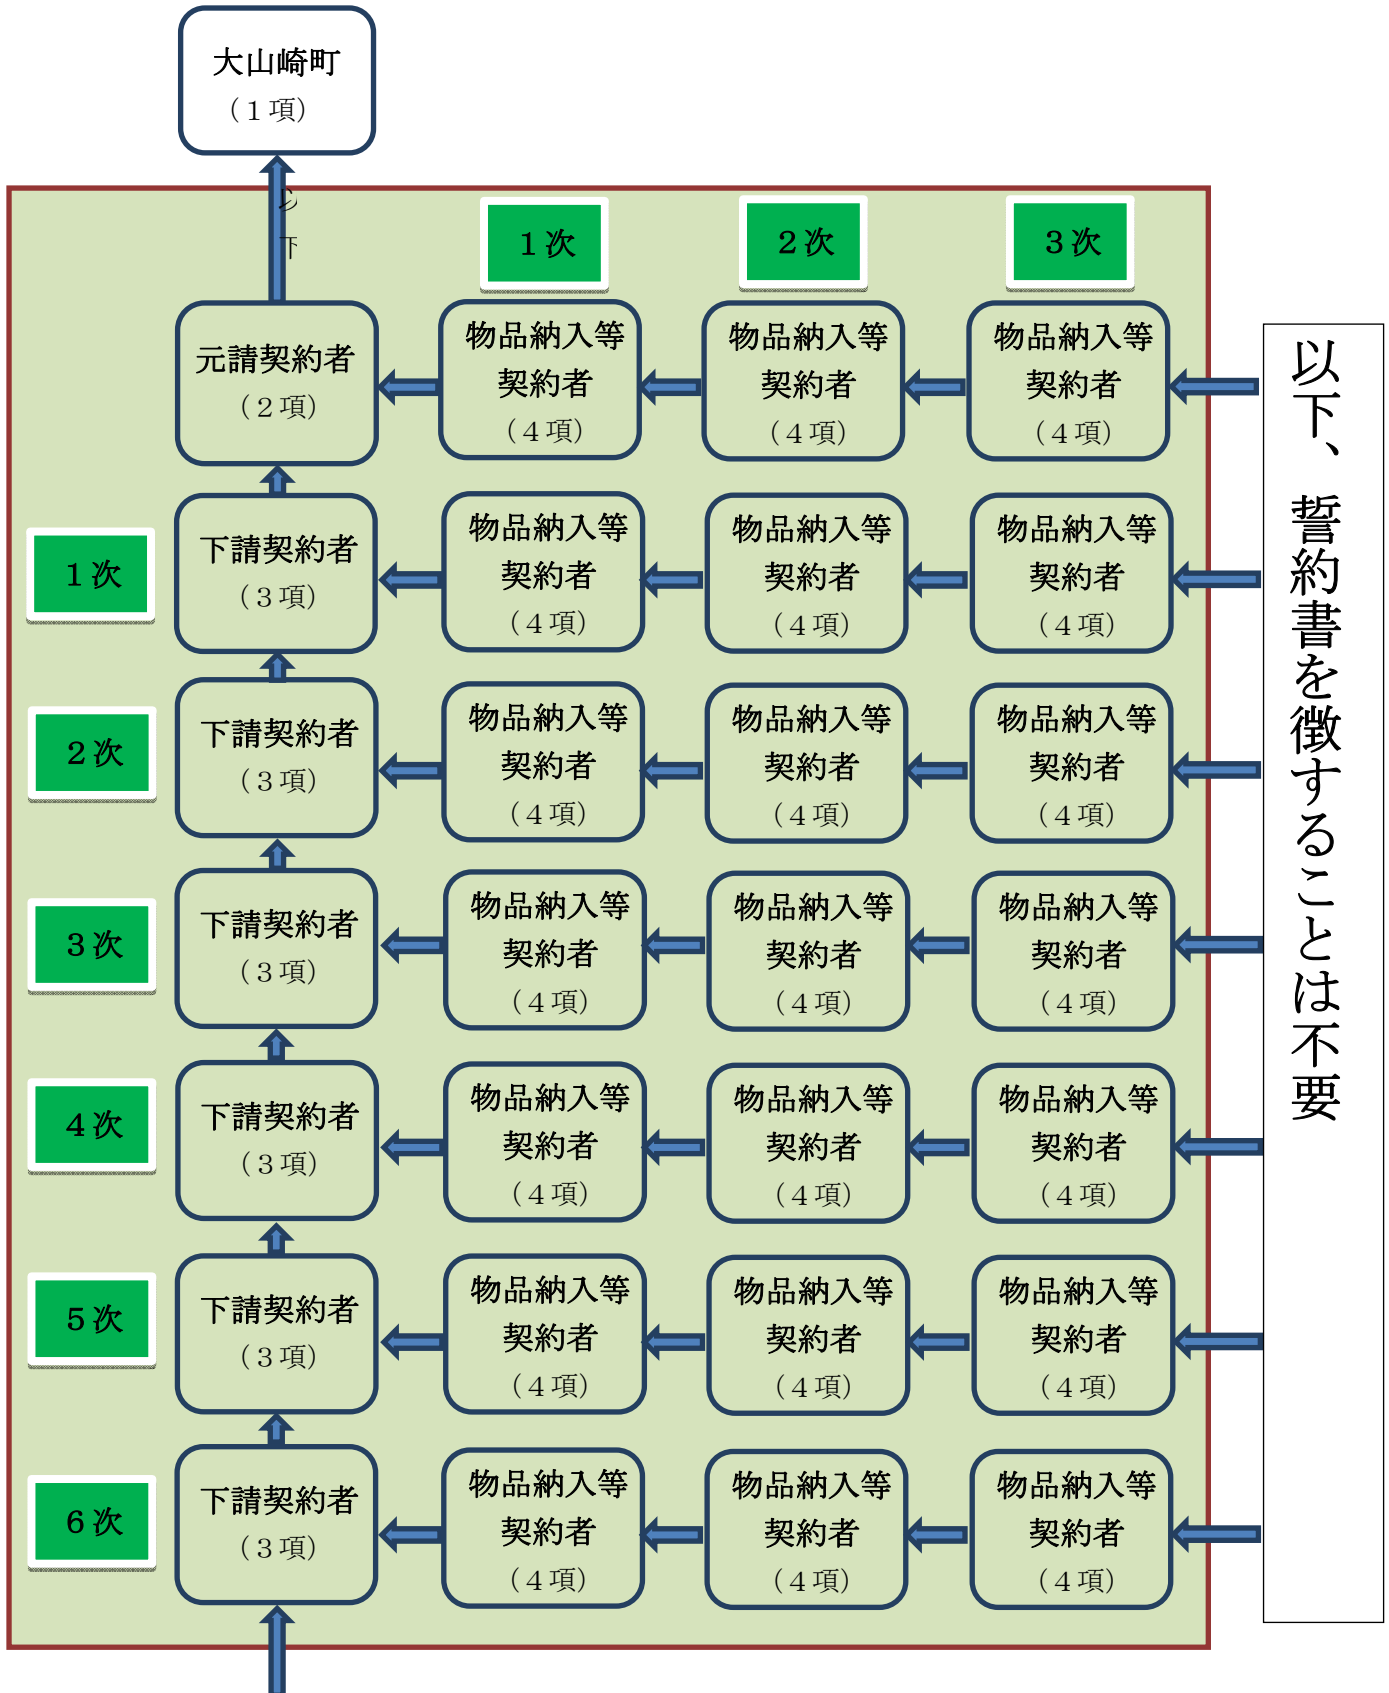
大山崎町
（１項）

１次
２次
３次

元請契約者
（２項）

物品納入等契約者
（４項）

物品納入等契約者
（４項）

物品納入等契約者
（４項）

以下、誓約書を徴することは不要

１次
下請契約者
（３項）

物品納入等契約者
（４項）

物品納入等契約者
（４項）

物品納入等契約者
（４項）

２次
下請契約者
（３項）

物品納入等契約者
（４項）

物品納入等契約者
（４項）

物品納入等契約者
（４項）

３次
下請契約者
（３項）

物品納入等契約者
（４項）

物品納入等契約者
（４項）

物品納入等契約者
（４項）

４次
下請契約者
（３項）

物品納入等契約者
（４項）

物品納入等契約者
（４項）

物品納入等契約者
（４項）

５次
下請契約者
（３項）

物品納入等契約者
（４項）

物品納入等契約者
（４項）

物品納入等契約者
（４項）

６次
下請契約者
（３項）

物品納入等契約者
（４項）

物品納入等契約者
（４項）

物品納入等契約者
（４項）